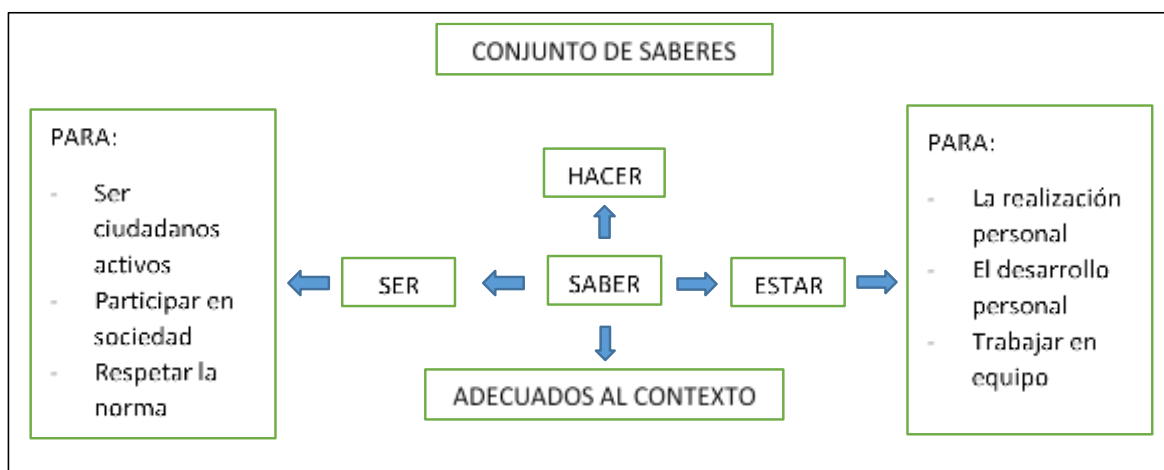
CONJUNTO DE SABERES

PARA:

- Ser ciudadanos activos
- Participar en sociedad
- Respetar la norma

HACER

SER

SABER

ESTAR

ADECUADOS AL CONTEXTO

PARA:

- La realización personal
- El desarrollo personal
- Trabajar en equipo